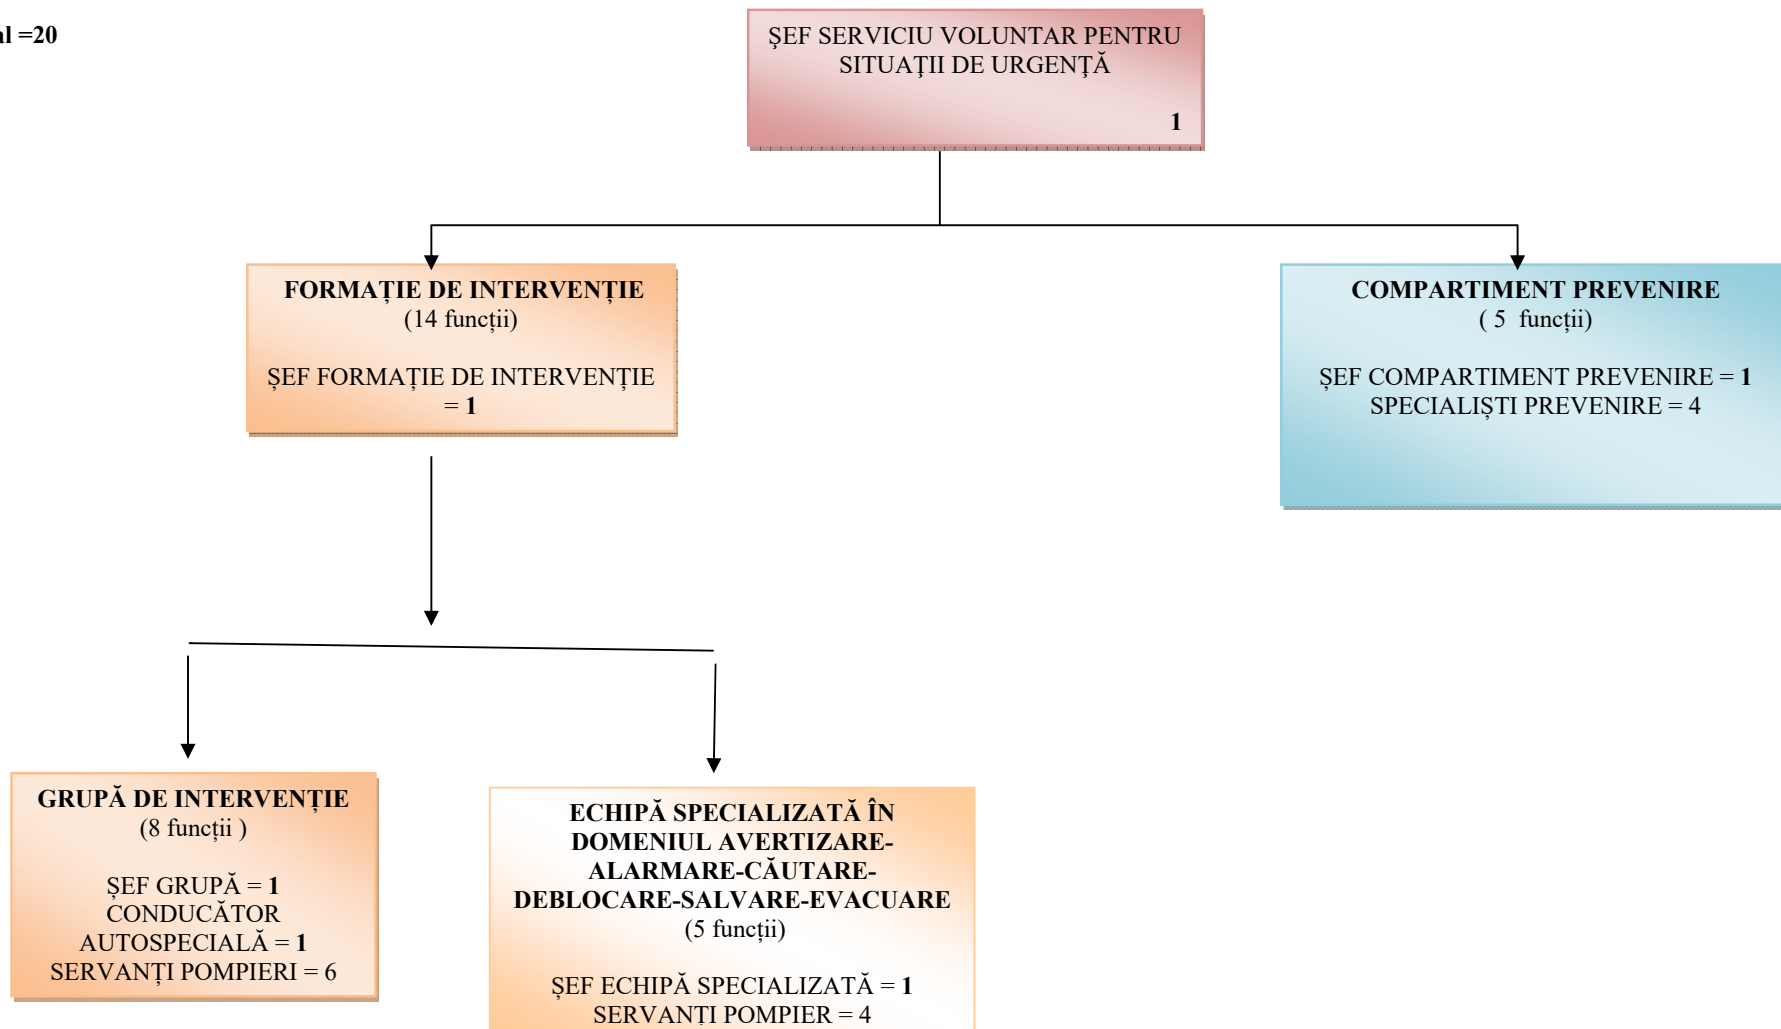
l =20

ŞEF SERVICIU VOLUNTAR PENTRU SITUAŢII DE URGENŢĂ

1

FORMAȚIE DE INTERVENȚIE
(14 funcții)

ȘEF FORMAȚIE DE INTERVENȚIE = 1

COMPARTIMENT PREVENIRE
( 5 funcții)

ȘEF COMPARTIMENT PREVENIRE = 1
SPECIALIȘTI PREVENIRE = 4

GRUPĂ DE INTERVENȚIE
(8 funcții )

ȘEF GRUPĂ = 1
CONDUCĂTOR AUTOSPECIALĂ = 1
SERVANȚI POMPIERI = 6

ECHIPĂ SPECIALIZATĂ ÎN DOMENIUL AVERTIZARE-ALARMARE-CĂUTARE-DEBLOCARE-SALVARE-EVACUARE
(5 funcții)

ȘEF ECHIPĂ SPECIALIZATĂ = 1
SERVANȚI POMPIER = 4